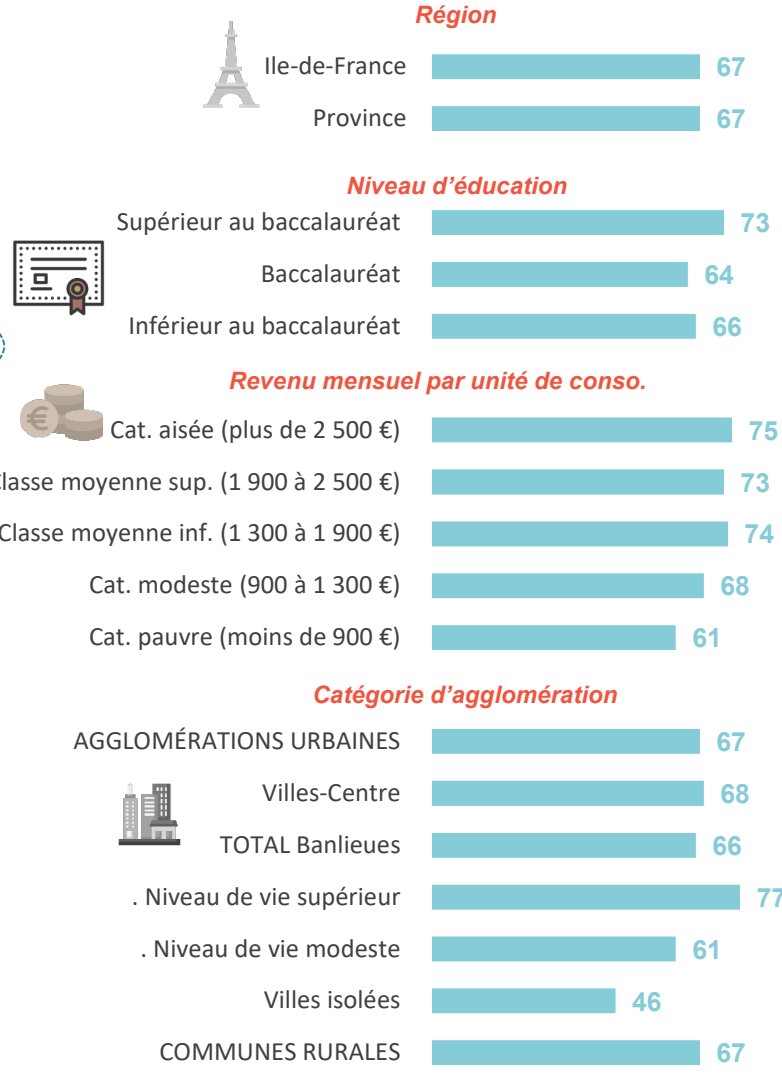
Région

Ile-de-France 67

Province 67

Niveau d'éducation

Supérieur au baccalauréat 73

Baccalauréat 64

Inférieur au baccalauréat 66

Revenu mensuel par unité de conso.

Cat. aisée (plus de 2 500 €) 75

Classe moyenne sup. (1 900 à 2 500 €) 73

Classe moyenne inf. (1 300 à 1 900 €) 74

Cat. modeste (900 à 1 300 €) 68

Cat. pauvre (moins de 900 €) 61

Catégorie d'agglomération

AGGLOMÉRATIONS URBAINES 67

Villes-Centre 68

TOTAL Banlieues 66

. Niveau de vie supérieur 77

. Niveau de vie modeste 61

Villes isolées 46

COMMUNES RURALES 67